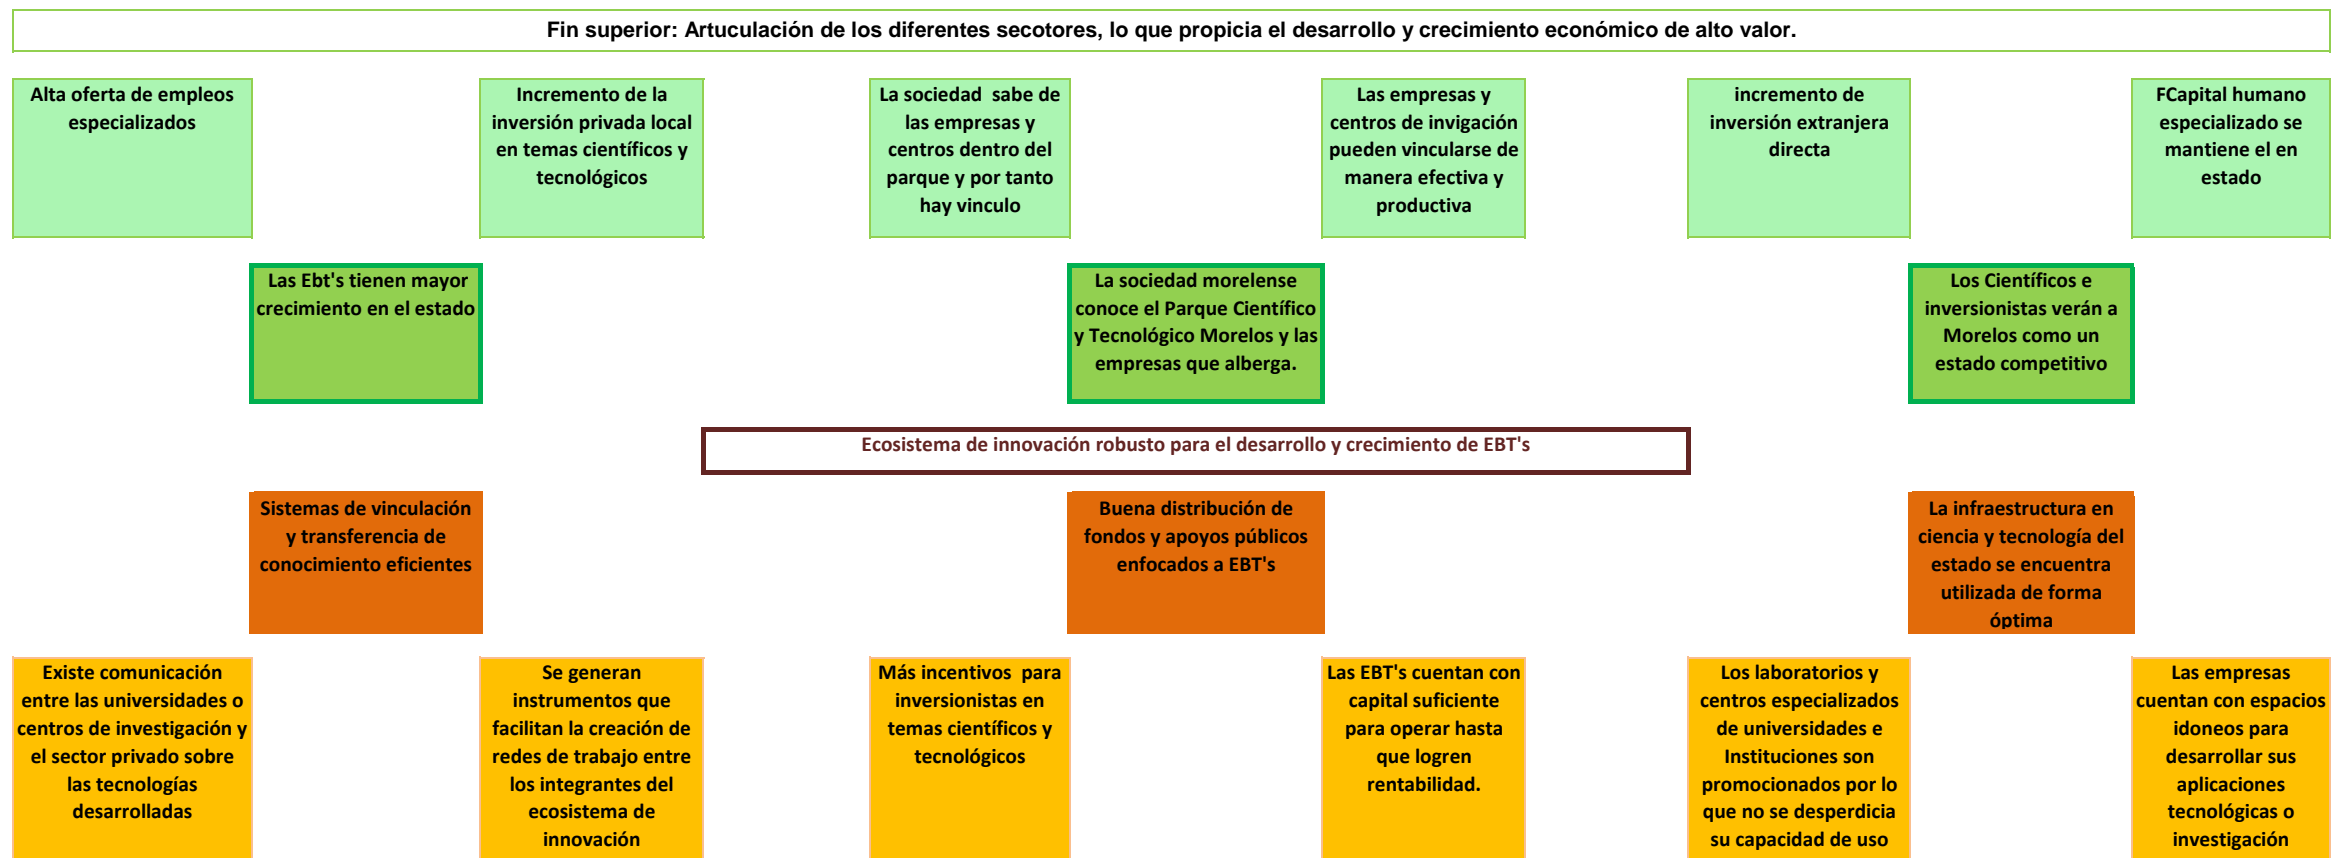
Fin superior: Artuculación de los diferentes secotores, lo que propicia el desarrollo y crecimiento económico de alto valor.

Alta oferta de empleos especializados

Incremento de la inversión privada local en temas científicos y tecnológicos

La sociedad sabe de las empresas y centros dentro del parque y por tanto hay vinculo

Las empresas y centros de invigación pueden vincularse de manera efectiva y productiva

incremento de inversión extranjera directa

FCapital humano especializado se mantiene el en estado

Las Ebt's tienen mayor crecimiento en el estado

La sociedad morelense conoce el Parque Científico y Tecnológico Morelos y las empresas que alberga.

Los Científicos e inversionistas verán a Morelos como un estado competitivo

Ecosistema de innovación robusto para el desarrollo y crecimiento de EBT's

Sistemas de vinculación y transferencia de conocimiento eficientes

Buena distribución de fondos y apoyos públicos enfocados a EBT's

La infraestructura en ciencia y tecnología del estado se encuentra utilizada de forma óptima

Existe comunicación entre las universidades o centros de investigación y el sector privado sobre las tecnologías desarrolladas

Se generan instrumentos que facilitan la creación de redes de trabajo entre los integrantes del ecosistema de innovación

Más incentivos para inversionistas en temas científicos y tecnológicos

Las EBT's cuentan con capital suficiente para operar hasta que logren rentabilidad.

Los laboratorios y centros especializados de universidades e Instituciones son promocionados por lo que no se desperdicia su capacidad de uso

Las empresas cuentan con espacios idoneos para desarrollar sus aplicaciones tecnológicas o investigación